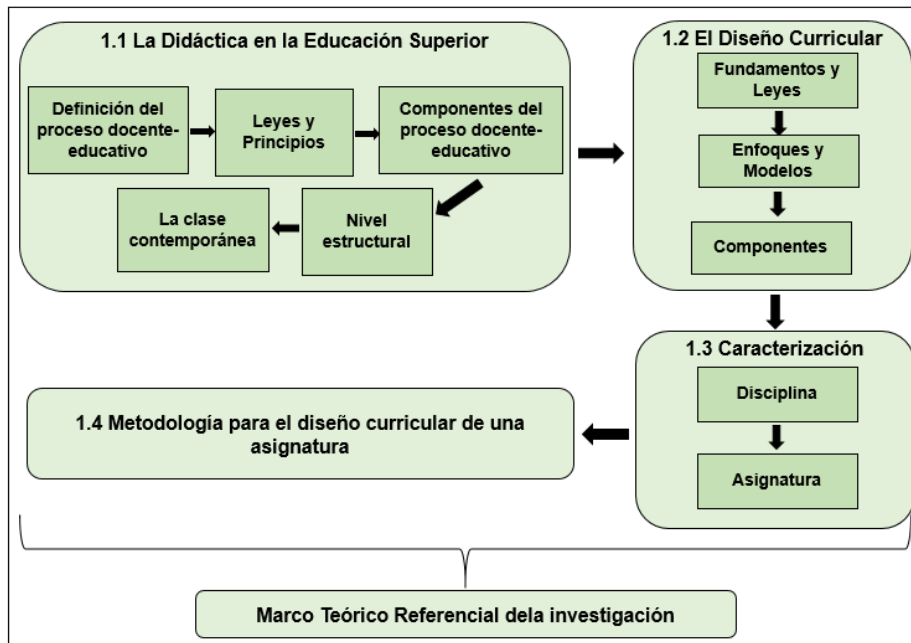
1.1 La Didáctica en la Educación Superior

Definición del proceso docente-educativo

Leyes y Principios

Componentes del proceso docente-educativo

Nivel estructural

La clase contemporánea

1.2 El Diseño Curricular

Fundamentos y Leyes

Enfoques y Modelos

Componentes

1.3 Caracterización

Disciplina

Asignatura

1.4 Metodología para el diseño curricular de una asignatura

Marco Teórico Referencial dela investigación